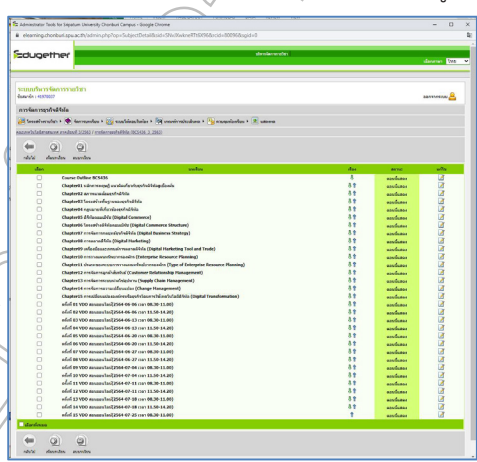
Administrator Tools for Sripatum University Chonburi Campus - Google Chrome

elearning.chonburi.spu.ac.th/admin.php?op=SubjectDetail&id=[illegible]

Edugether

ระบบบริหารจัดการรายวิชา

การจัดการธุรกิจดิจิทัล

กลับไป เลือกทั้งหมด ลบรายการ

| เลือก | บทเรียน | | สถานะ | แก้ไข |
|---|---|---|---|---|
| | Course Outline BC4436 | | ออนไลน์แล้ว | |
| | Chapter01 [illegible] | | ออนไลน์แล้ว | |
| | Chapter02 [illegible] | | ออนไลน์แล้ว | |
| | Chapter03 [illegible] | | ออนไลน์แล้ว | |
| | Chapter04 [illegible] | | ออนไลน์แล้ว | |
| | Chapter05 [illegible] (Digital Commerce) | | ออนไลน์แล้ว | |
| | Chapter06 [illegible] (Digital Commerce Structure) | | ออนไลน์แล้ว | |
| | Chapter07 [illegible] (Digital Business Strategy) | | ออนไลน์แล้ว | |
| | Chapter08 การตลาดดิจิทัล (Digital Marketing) | | ออนไลน์แล้ว | |
| | Chapter09 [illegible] (Digital Marketing Tool and Trade) | | ออนไลน์แล้ว | |
| | Chapter10 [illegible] (Enterprise Resource Planning) | | ออนไลน์แล้ว | |
| | Chapter11 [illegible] (Type of Enterprise Resource Planning) | | ออนไลน์แล้ว | |
| | Chapter12 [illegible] (Customer Relationship Management) | | ออนไลน์แล้ว | |
| | Chapter13 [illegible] (Supply Chain Management) | | ออนไลน์แล้ว | |
| | Chapter14 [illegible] (Change Management) | | ออนไลน์แล้ว | |
| | Chapter15 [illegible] (Digital Transformation) | | ออนไลน์แล้ว | |
| | ครั้งที่ 01 VDO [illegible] | | ออนไลน์แล้ว | |
| | ครั้งที่ 02 VDO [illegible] | | ออนไลน์แล้ว | |
| | ครั้งที่ 03 VDO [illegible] | | ออนไลน์แล้ว | |
| | ครั้งที่ 04 VDO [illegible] | | ออนไลน์แล้ว | |
| | ครั้งที่ 05 VDO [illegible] | | ออนไลน์แล้ว | |
| | ครั้งที่ 06 VDO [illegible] | | ออนไลน์แล้ว | |
| | ครั้งที่ 07 VDO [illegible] | | ออนไลน์แล้ว | |
| | ครั้งที่ 08 VDO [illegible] | | ออนไลน์แล้ว | |
| | ครั้งที่ 09 VDO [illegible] | | ออนไลน์แล้ว | |
| | ครั้งที่ 10 VDO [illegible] | | ออนไลน์แล้ว | |
| | ครั้งที่ 11 VDO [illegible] | | ออนไลน์แล้ว | |
| | ครั้งที่ 12 VDO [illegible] | | ออนไลน์แล้ว | |
| | ครั้งที่ 13 VDO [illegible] | | ออนไลน์แล้ว | |
| | ครั้งที่ 14 VDO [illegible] | | ออนไลน์แล้ว | |
| | ครั้งที่ 15 VDO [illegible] | | ออนไลน์แล้ว | |

เลือกทั้งหมด

กลับไป เลือกทั้งหมด ลบรายการ